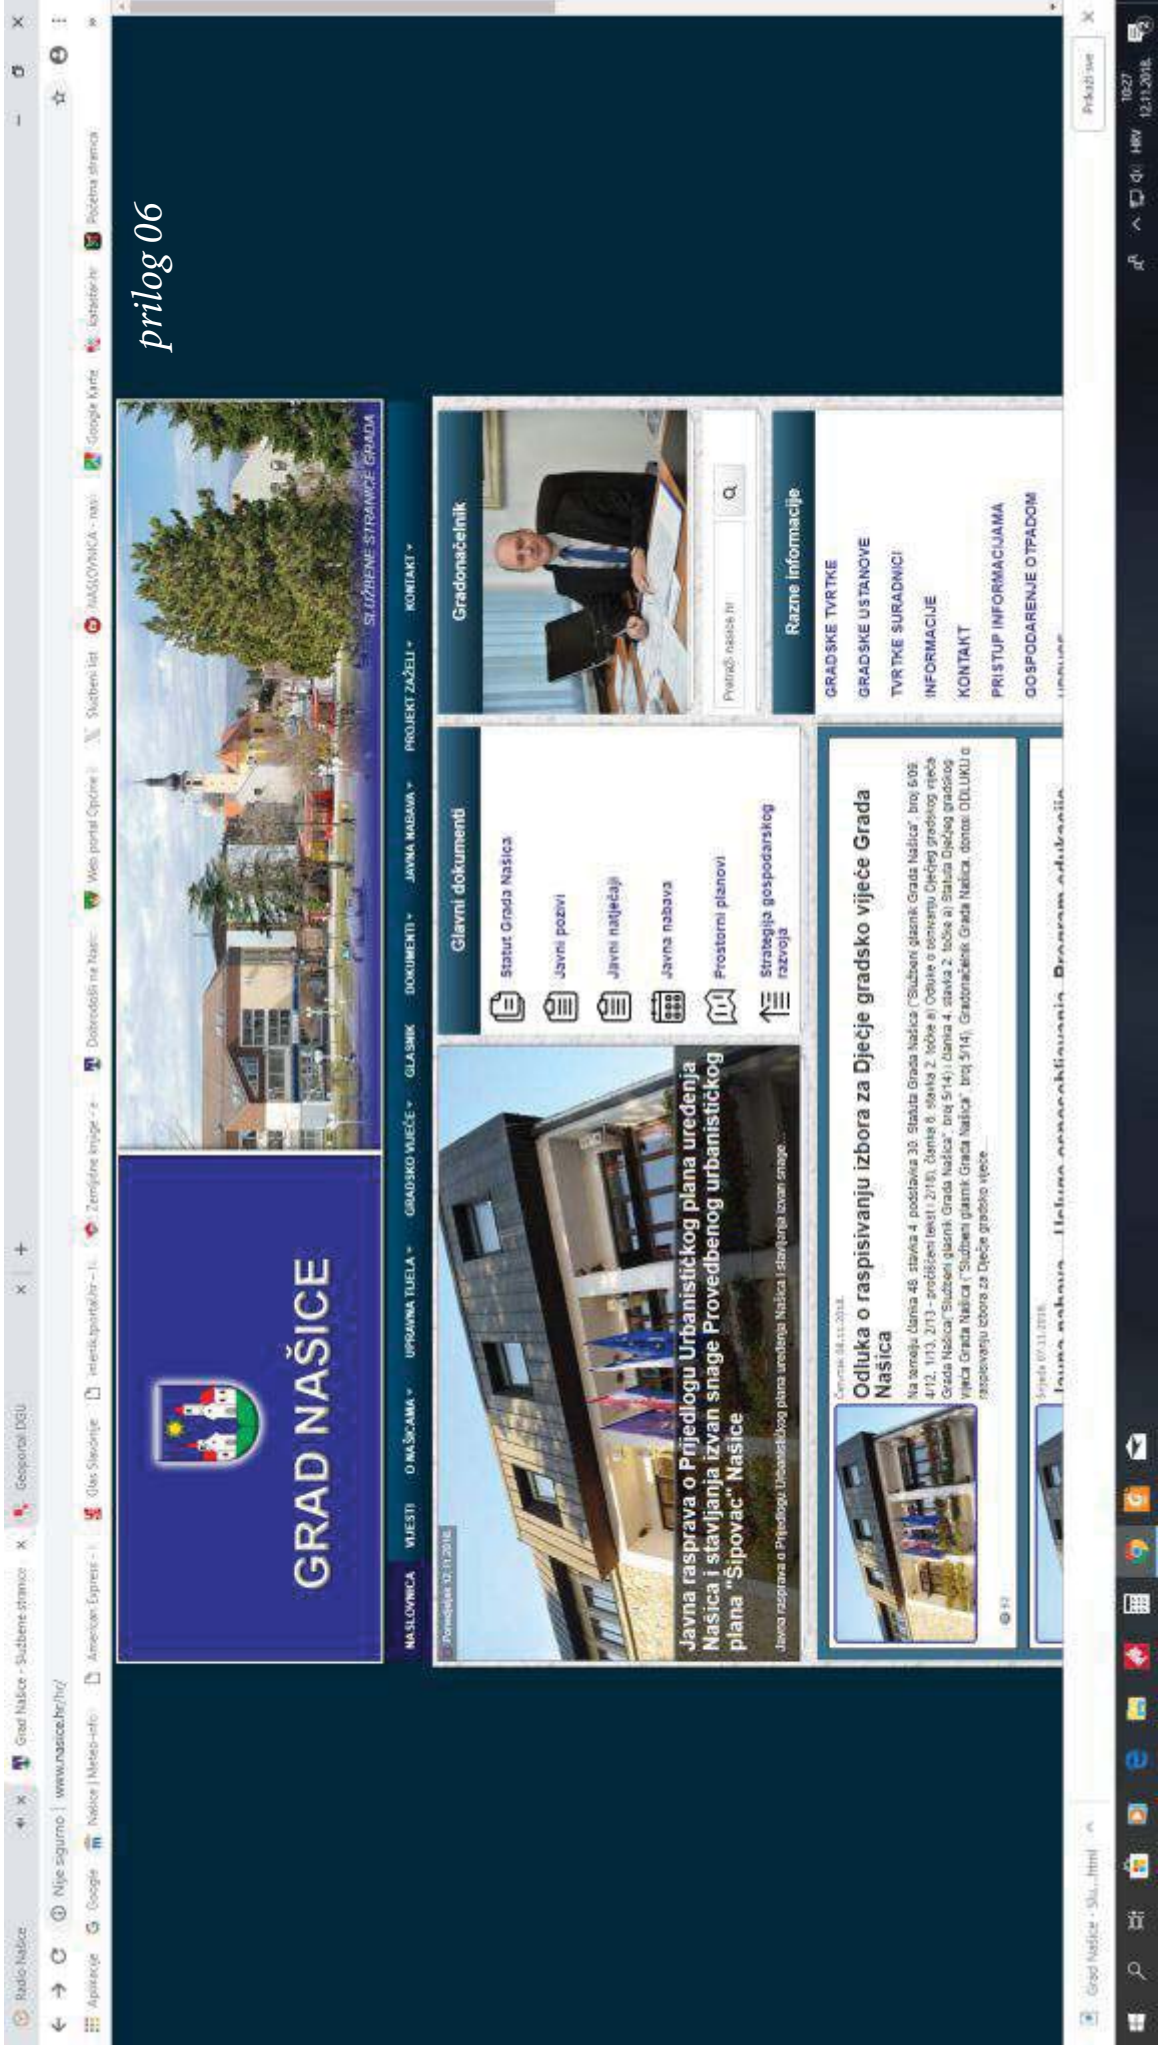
Radio Našice × Grad Našice - Službene stranice × Geoportal DGU × +

Nije sigurno | www.nasice.hr/hr/

Aplikacije Google Našice | Meteo-info American Express Glas Slavonije Interaktivni portal Zemljišne knjige Dobrodošli na Naši Web portal Općine Službeni list NASLOVNICA - navi Google Karte Katastar.hr Početna stranica

prilog 06

GRAD NAŠICE

SLUŽBENE STRANICE GRADA

NASLOVNICA VIJESTI O NAŠICAMA UPRAVNA TIJELA GRADSKO VIJEĆE GLASNIK DOKUMENTI JAVNA NABAVA PROJEKT ZAŽELI KONTAKT

Ponedjeljak 12.11.2018.

Javna rasprava o Prijedlogu Urbanističkog plana uređenja Našica i stavljanja izvan snage Provedbenog urbanističkog plana "Šipovac" Našice

Javna rasprava o Prijedlogu Urbanističkog plana uređenja Našica i stavljanja izvan snage...

Glavni dokumenti

Statut Grada Našica
Javni pozivi
Javni natječaji
Javna nabava
Prostorni planovi
Strategija gospodarskog razvoja

Gradonačelnik

Pretraži nasice.hr

Razne informacije

GRADSKE TVRTKE
GRADSKE USTANOVE
TVRTKE SURADNICI
INFORMACIJE
KONTAKT
PRISTUP INFORMACIJAMA
GOSPODARENJE OTPADOM

Četvrtak 08.11.2018.

Odluka o raspisivanju izbora za Dječje gradsko vijeće Grada Našica

Na temelju članka 48. stavka 4. podstavka 30. Statuta Grada Našica ("Službeni glasnik Grada Našica", broj 6/09, 4/12, 1/13, 2/13 - pročišćeni tekst i 2/18), članka 6. stavka 2. točke a) Odluke o osnivanju Dječjeg gradskog vijeća Grada Našica ("Službeni glasnik Grada Našica", broj 5/14) i članka 4. stavka 2. točka a) Statuta Dječjeg gradskog vijeća Grada Našica ("Službeni glasnik Grada Našica", broj 5/14), Gradonačelnik Grada Našica, donosi ODLUKU o raspisivanju izbora za Dječje gradsko vijeće ...

Srijeda 07.11.2018.

Javna nabava ... Usluge osposobljavanja - Program edukacije

Grad Našice - Slu....html

Prikaži sve

10:27 12.11.2018. HRV